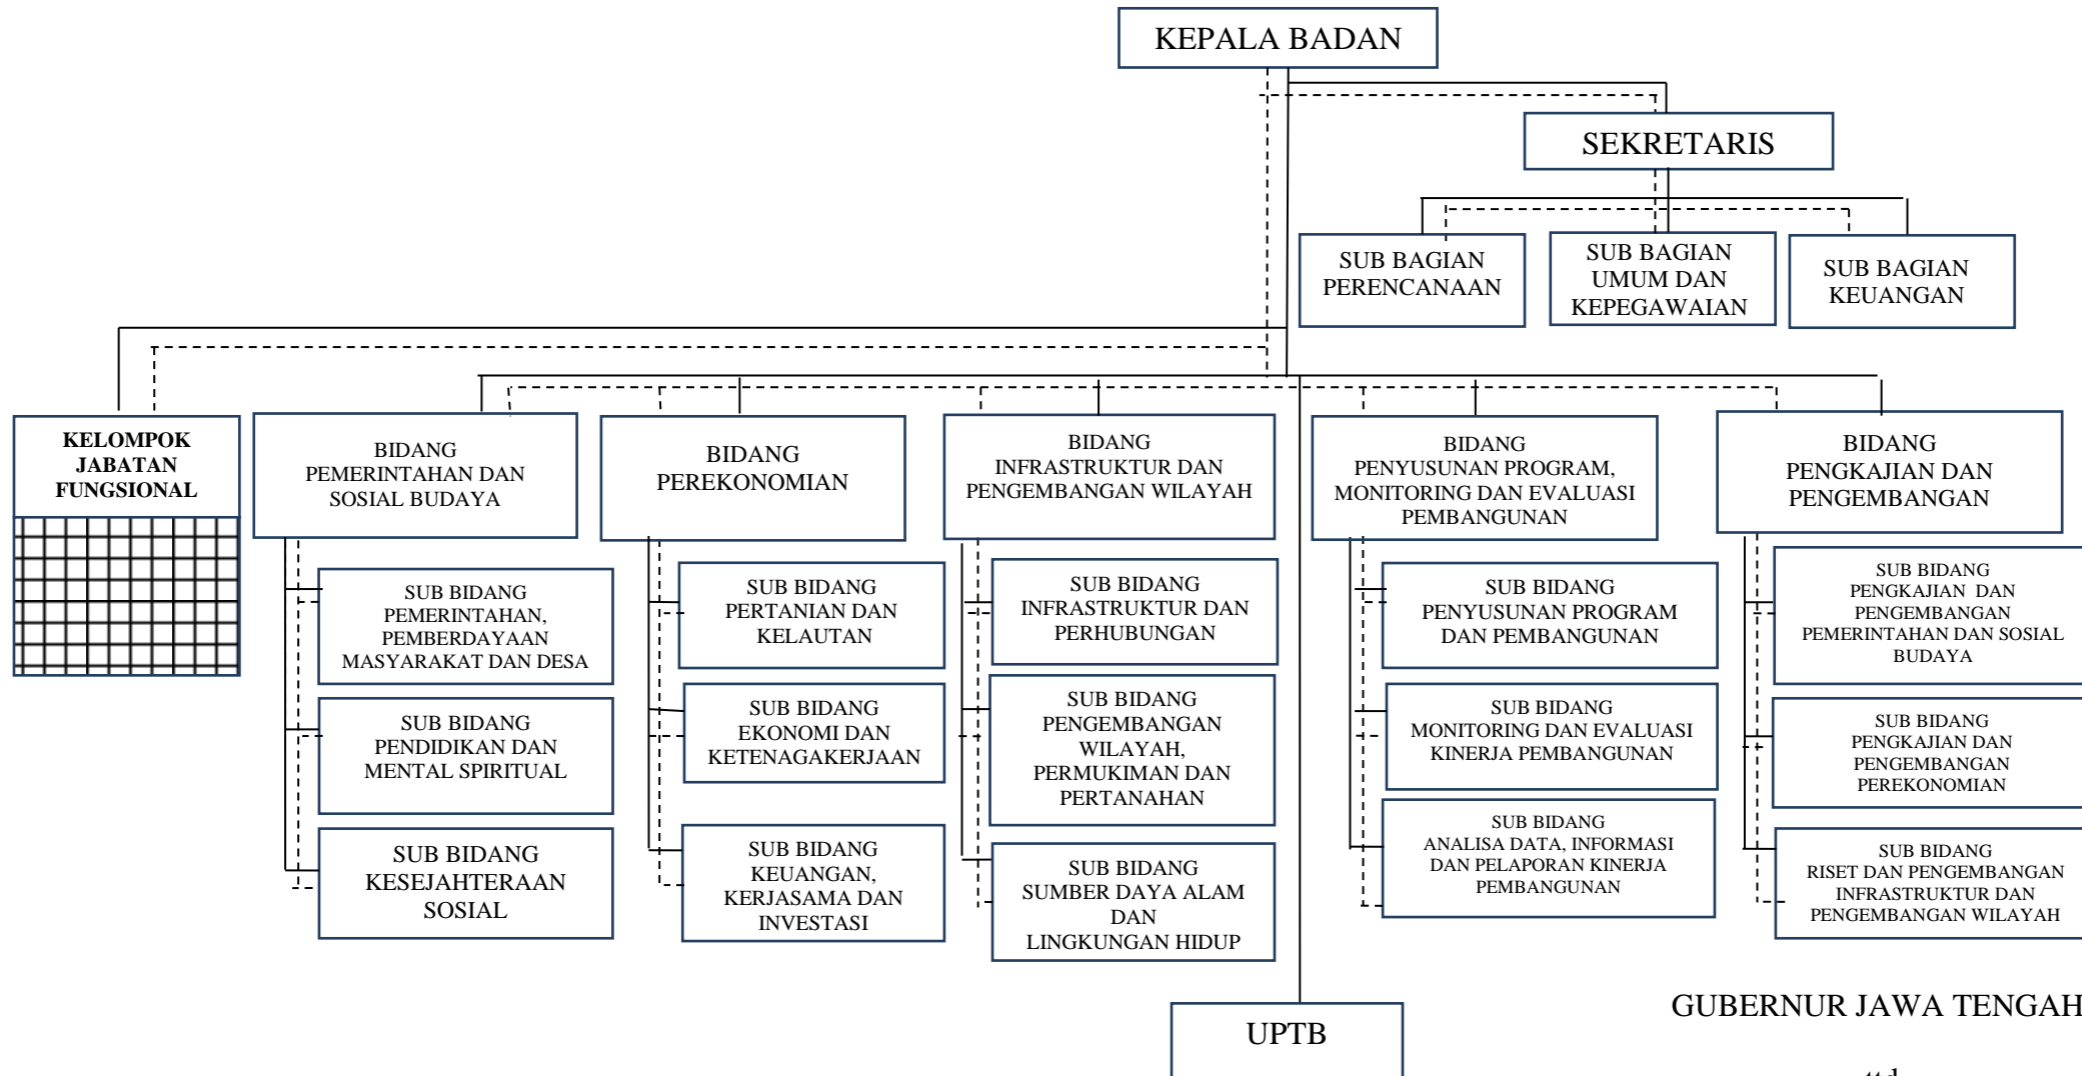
KEPALA BADAN

SEKRETARIS

SUB BAGIAN PERENCANAAN

SUB BAGIAN UMUM DAN KEPEGAWAIAN

SUB BAGIAN KEUANGAN

KELOMPOK JABATAN FUNGSIONAL

BIDANG PEMERINTAHAN DAN SOSIAL BUDAYA

SUB BIDANG PEMERINTAHAN, PEMBERDAYAAN MASYARAKAT DAN DESA

SUB BIDANG PENDIDIKAN DAN MENTAL SPIRITUAL

SUB BIDANG KESEJAHTERAAN SOSIAL

BIDANG PEREKONOMIAN

SUB BIDANG PERTANIAN DAN KELAUTAN

SUB BIDANG EKONOMI DAN KETENAGAKERJAAN

SUB BIDANG KEUANGAN, KERJASAMA DAN INVESTASI

BIDANG INFRASTRUKTUR DAN PENGEMBANGAN WILAYAH

SUB BIDANG INFRASTRUKTUR DAN PERHUBUNGAN

SUB BIDANG PENGEMBANGAN WILAYAH, PERMUKIMAN DAN PERTANAHAN

SUB BIDANG SUMBER DAYA ALAM DAN LINGKUNGAN HIDUP

BIDANG PENYUSUNAN PROGRAM, MONITORING DAN EVALUASI PEMBANGUNAN

SUB BIDANG PENYUSUNAN PROGRAM DAN PEMBANGUNAN

SUB BIDANG MONITORING DAN EVALUASI KINERJA PEMBANGUNAN

SUB BIDANG ANALISA DATA, INFORMASI DAN PELAPORAN KINERJA PEMBANGUNAN

BIDANG PENGKAJIAN DAN PENGEMBANGAN

SUB BIDANG PENGKAJIAN DAN PENGEMBANGAN PEMERINTAHAN DAN SOSIAL BUDAYA

SUB BIDANG PENGKAJIAN DAN PENGEMBANGAN PEREKONOMIAN

SUB BIDANG RISET DAN PENGEMBANGAN INFRASTRUKTUR DAN PENGEMBANGAN WILAYAH

UPTB

GUBERNUR JAWA TENGAH

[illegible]